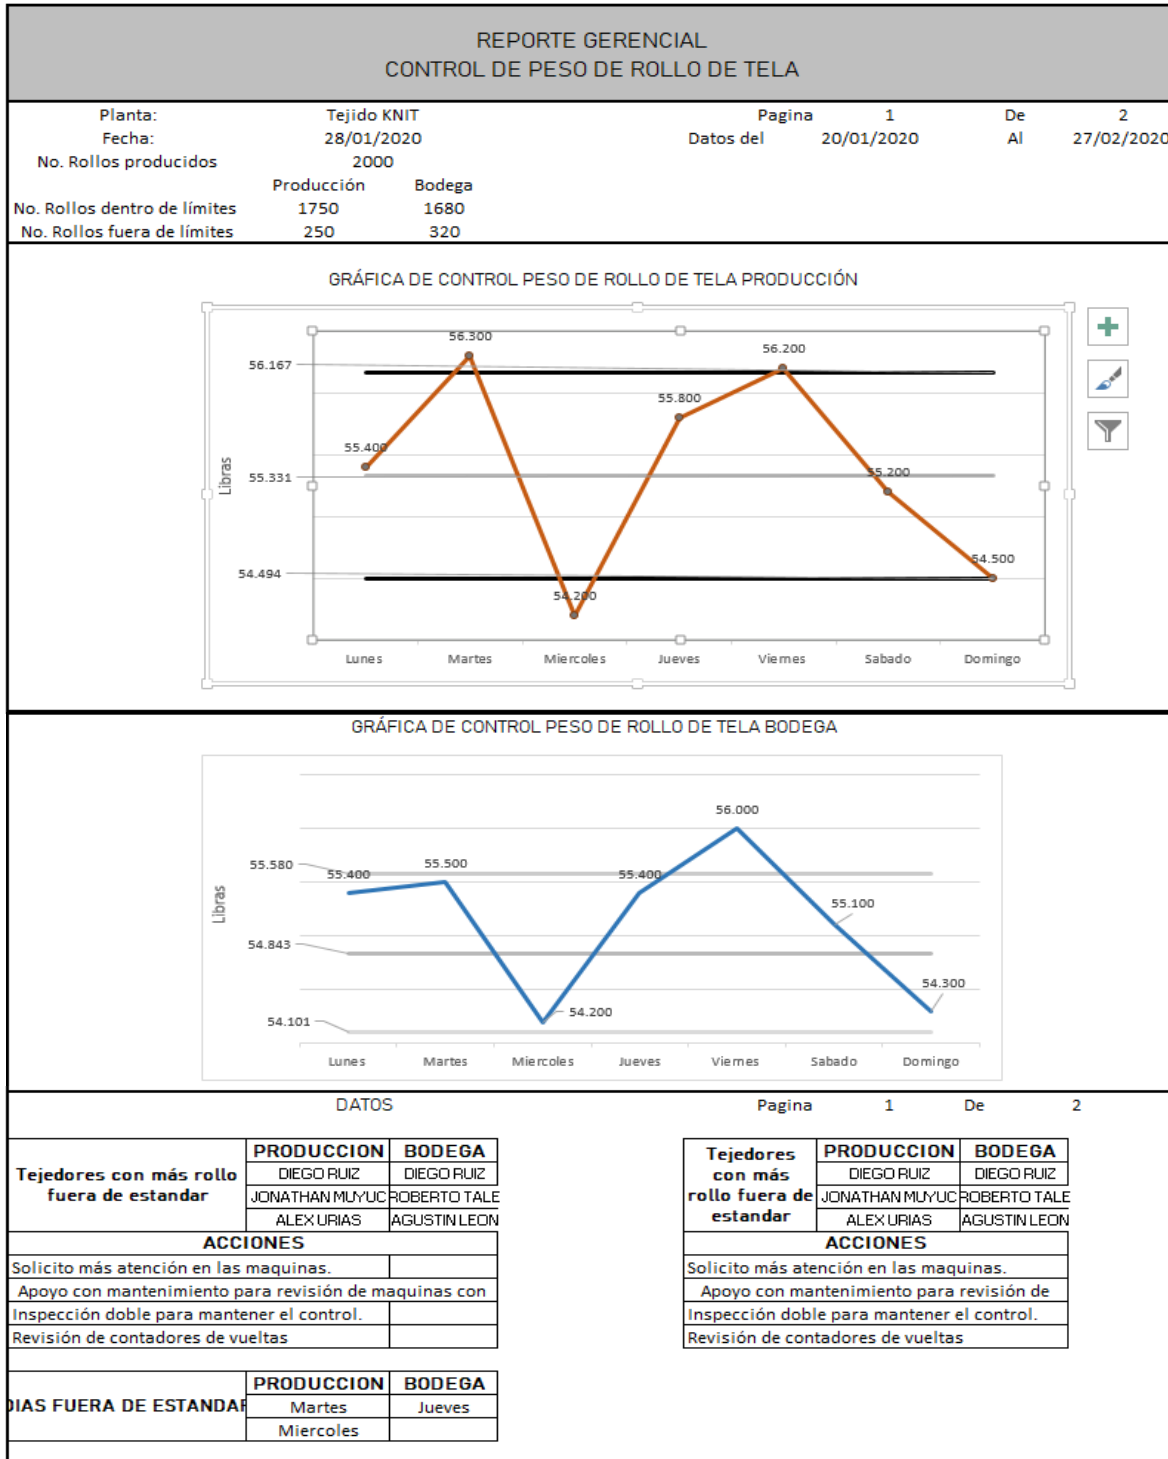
REPORTE GERENCIAL
CONTROL DE PESO DE ROLLO DE TELA

| Planta: | Tejido KNIT | | Pagina | 1 | De | 2 |
|---|---|---|---|---|---|---|
| Fecha: | 28/01/2020 | | Datos del | 20/01/2020 | Al | 27/02/2020 |
| No. Rollos producidos | 2000 | | | | | |
| | Producción | Bodega | | | | |
| No. Rollos dentro de límites | 1750 | 1680 | | | | |
| No. Rollos fuera de límites | 250 | 320 | | | | |

GRÁFICA DE CONTROL PESO DE ROLLO DE TELA PRODUCCIÓN

Libras
56.167
55.331
54.494
55.400
56.300
54.200
55.800
56.200
55.200
54.500
Lunes Martes Miercoles Jueves Viernes Sabado Domingo

GRÁFICA DE CONTROL PESO DE ROLLO DE TELA BODEGA

Libras
55.580
54.843
54.101
55.400
55.500
54.200
55.400
56.000
55.100
54.300
Lunes Martes Miercoles Jueves Viernes Sabado Domingo

DATOS
Pagina 1 De 2

| Tejedores con más rollo fuera de estandar | PRODUCCION | BODEGA |
|---|---|---|
| | DIEGO RUIZ | DIEGO RUIZ |
| | JONATHAN MUYUC | ROBERTO TALE |
| | ALEX URIAS | AGUSTIN LEON |

| ACCIONES | |
|---|---|
| Solicito más atención en las maquinas. | |
| Apoyo con mantenimiento para revisión de maquinas con | |
| Inspección doble para mantener el control. | |
| Revisión de contadores de vueltas | |

| Tejedores con más rollo fuera de estandar | PRODUCCION | BODEGA |
|---|---|---|
| | DIEGO RUIZ | DIEGO RUIZ |
| | JONATHAN MUYUC | ROBERTO TALE |
| | ALEX URIAS | AGUSTIN LEON |

| ACCIONES |
|---|
| Solicito más atención en las maquinas. |
| Apoyo con mantenimiento para revisión de |
| Inspección doble para mantener el control. |
| Revisión de contadores de vueltas |

| DIAS FUERA DE ESTANDAR | PRODUCCION | BODEGA |
|---|---|---|
| | Martes | Jueves |
| | Miercoles | |